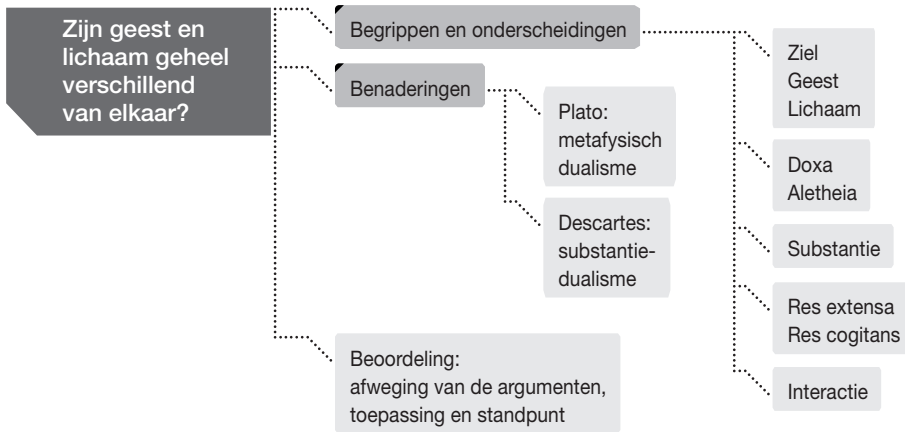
Zijn geest en lichaam geheel verschillend van elkaar?

Begrippen en onderscheidingen

Benaderingen

Plato: metafysisch dualisme

Descartes: substantiedualisme

Beoordeling: afweging van de argumenten, toepassing en standpunt

Ziel
Geest
Lichaam

Doxa
Aletheia

Substantie

Res extensa
Res cogitans

Interactie